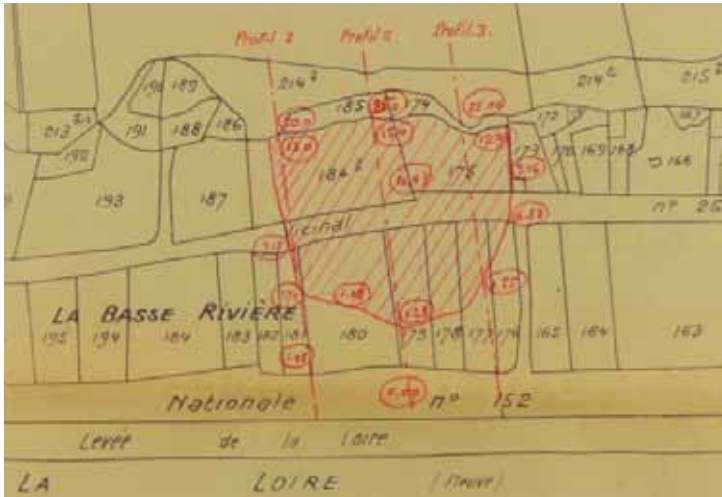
Profil 2
Profil 1
Profil 3
214²
214¹
215²
190 189
213 214
191 188 186
185
174
192
184²
175
173
170 169 168
166
193
187
vicinal
n° 26
LA BASSE RIVIÈRE
195 194 184 183 182 181 180 179 178 177 176 165 164 163
Nationale n° 152
Levée de la Loire
LA LOIRE (fleuve)